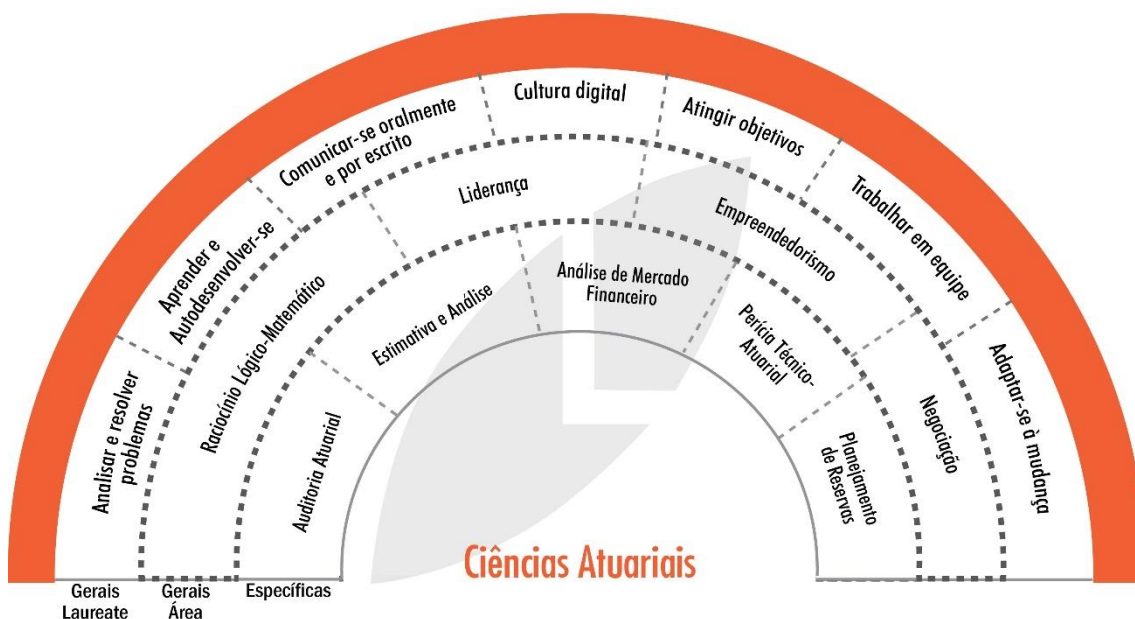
Cultura digital

Comunicar-se oralmente e por escrito

Atingir objetivos

Aprender e Autodesenvolver-se

Trabalhar em equipe

Liderança

Empreendedorismo

Raciocínio Lógico-Matemático

Análise de Mercado Financeiro

Estimativa e Análise

Perícia Técnico-Atuarial

Analisar e resolver problemas

Adaptar-se à mudança

Auditoria Atuarial

Negociação

Planejamento de Reservas

Ciências Atuariais

Gerais Laureate

Gerais Área

Específicas